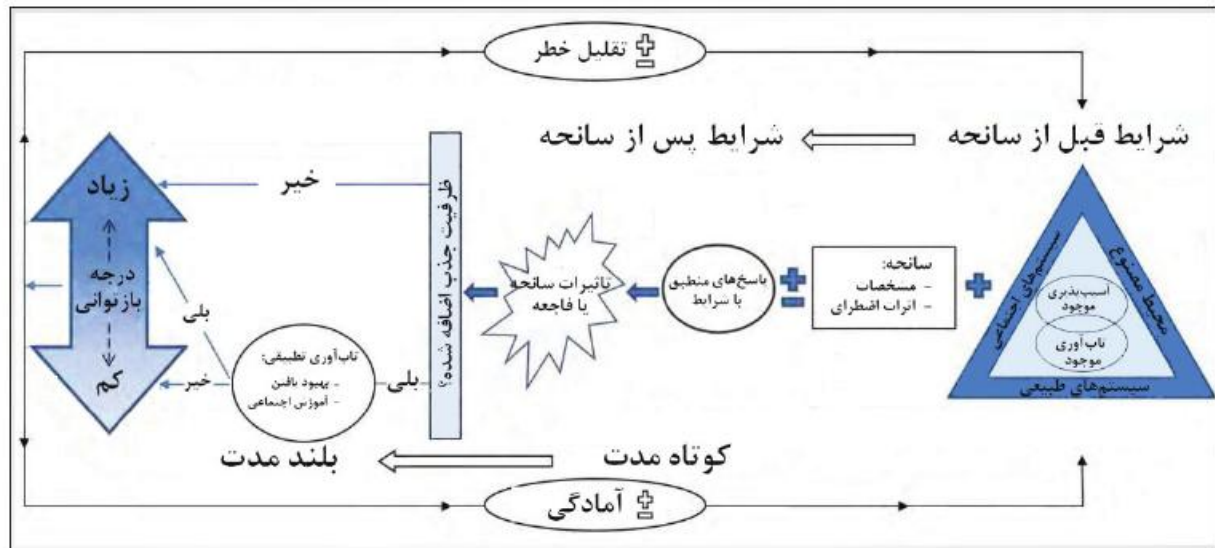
تقلیل خطر

شرایط قبل از سانحه

شرایط پس از سانحه

زیاد

درجه بازتوانی

کم

خیر

ظرفیت جذب اضافه شده؟

تاثیرات سانحه یا فاجعه

پاسخ‌های منطبق با شرایط

سانحه:
- مشخصات
- اثرات اضطرای

محیط مصنوع

سیستم‌های اجتماعی

آسیب‌پذیری موجود

تاب‌آوری موجود

سیستم‌های طبیعی

بلی

خیر

تاب‌آوری تطبیقی:
- بهبود یافتن
- آموزش اجتماعی

بلی

بلند مدت

کوتاه مدت

آمادگی